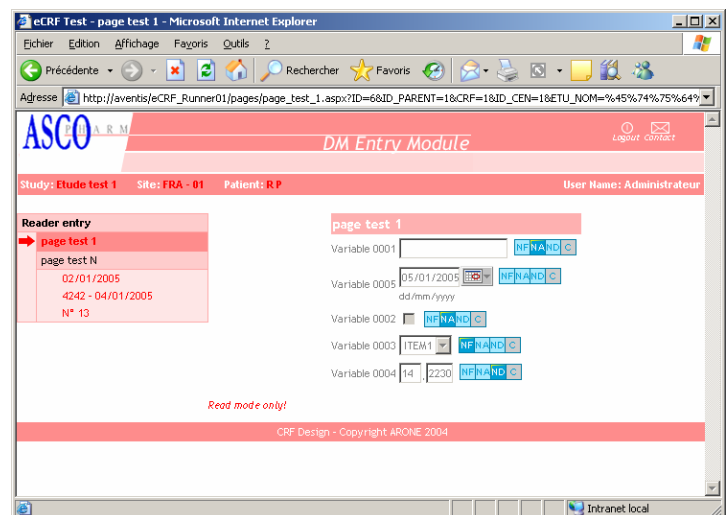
eCRF Test - page test 1 - Microsoft Internet Explorer

Fichier Edition Affichage Favoris Outils ?

Précédente Rechercher Favoris

Adresse http://aventis/eCRF_Runner01/pages/page_test_1.aspx?ID=6&ID_PARENT=1&CRF=1&ID_CEN=1&ETU_NOM=%45%74%75%64%

ASCO PHARM

DM Entry Module

Logout Contact

Study: Etude test 1 Site: FRA - 01 Patient: R P User Name: Administrateur

Reader entry

page test 1

page test N

02/01/2005

4242 - 04/01/2005

N° 13

page test 1

Variable 0001 NF NA ND C

Variable 0005 05/01/2005 NF NA ND C
dd/mm/yyyy

Variable 0002 NF NA ND C

Variable 0003 ITEM1 NF NA ND C

Variable 0004 14 , 2230 NF NA ND C

Read mode only!

CRF Design - Copyright ARONE 2004

Intranet local